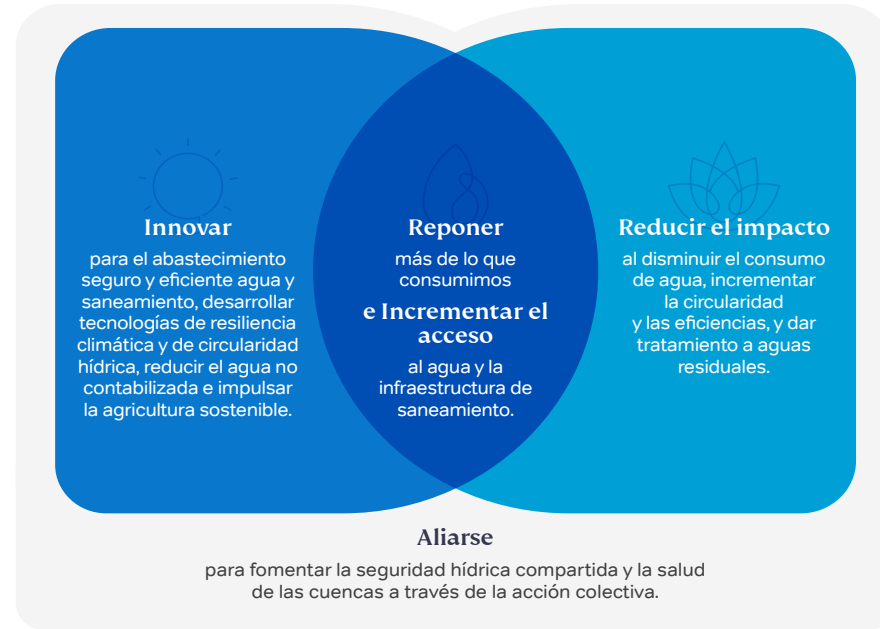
Innovar

para el abastecimiento seguro y eficiente agua y saneamiento, desarrollar tecnologías de resiliencia climática y de circularidad hídrica, reducir el agua no contabilizada e impulsar la agricultura sostenible.

Reponer

más de lo que consumimos

e Incrementar el acceso

al agua y la infraestructura de saneamiento.

Reducir el impacto

al disminuir el consumo de agua, incrementar la circularidad y las eficiencias, y dar tratamiento a aguas residuales.

Aliarse

para fomentar la seguridad hídrica compartida y la salud de las cuencas a través de la acción colectiva.